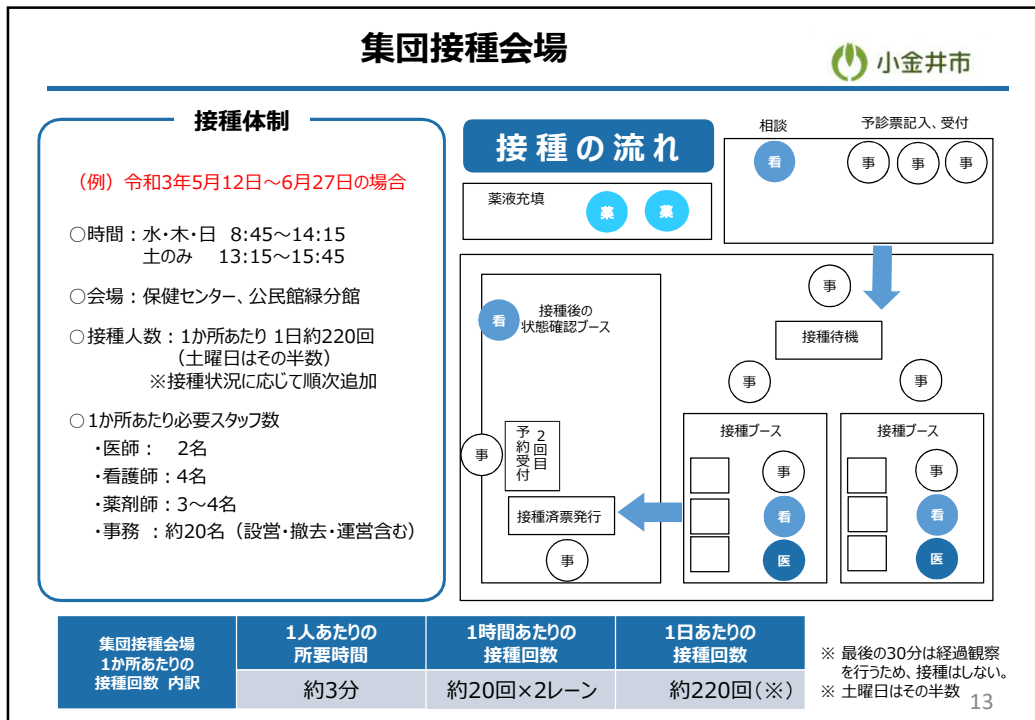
集団接種会場

小金井市

接種体制

（例）令和3年5月12日～6月27日の場合

○時間：水･木･日　8:45～14:15
土のみ　13:15～15:45

○会場：保健センター、公民館緑分館

○接種人数：1か所あたり 1日約220回
（土曜日はその半数）
※接種状況に応じて順次追加

○1か所あたり必要スタッフ数
・医師：　2名
・看護師：4名
・薬剤師：3～4名
・事務　：約20名（設営･撤去･運営含む）

接種の流れ

相談

予診票記入、受付

看

事　事　事

薬液充填

薬　薬

事

接種後の状態確認ブース

看

接種待機

事　事

事

予約受付

2回目

接種ブース

接種ブース

事　事

看　看

医　医

接種済票発行

事

| 集団接種会場 1か所あたりの 接種回数 内訳 | 1人あたりの 所要時間 | 1時間あたりの 接種回数 | 1日あたりの 接種回数 |
|---|---|---|---|
| | 約3分 | 約20回×2レーン | 約220回（※） |

※ 最後の30分は経過観察を行うため、接種はしない。
※ 土曜日はその半数

13